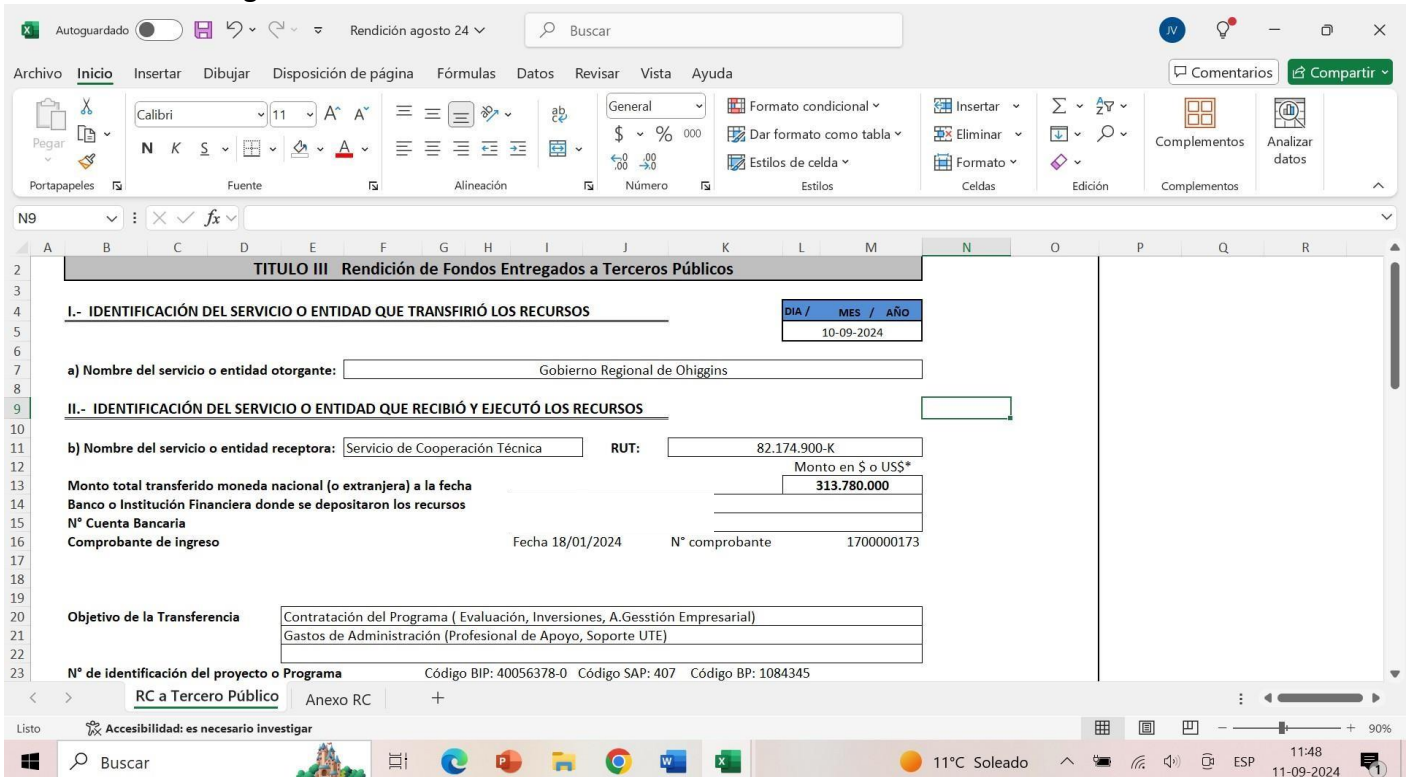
Autoguardado Rendición agosto 24 Buscar JV

Archivo Inicio Insertar Dibujar Disposición de página Fórmulas Datos Revisar Vista Ayuda Comentarios Compartir

Pegar Calibri 11 N K S General $ % 000 Formato condicional Dar formato como tabla Estilos de celda Insertar Eliminar Formato Complementos Analizar datos

Portapapeles Fuente Alineación Número Estilos Celdas Edición Complementos

N9 $fx$

A B C D E F G H I J K L M N O P Q R

2 TITULO III Rendición de Fondos Entregados a Terceros Públicos

4 I.- IDENTIFICACIÓN DEL SERVICIO O ENTIDAD QUE TRANSFIRIÓ LOS RECURSOS DIA / MES / AÑO
5 10-09-2024

7 a) Nombre del servicio o entidad otorgante: Gobierno Regional de Ohiggins

9 II.- IDENTIFICACIÓN DEL SERVICIO O ENTIDAD QUE RECIBIÓ Y EJECUTÓ LOS RECURSOS

11 b) Nombre del servicio o entidad receptora: Servicio de Cooperación Técnica RUT: 82.174.900-K
12 Monto en $ o US$*
13 Monto total transferido moneda nacional (o extranjera) a la fecha 313.780.000
14 Banco o Institución Financiera donde se depositaron los recursos
15 N° Cuenta Bancaria
16 Comprobante de ingreso Fecha 18/01/2024 N° comprobante 1700000173

20 Objetivo de la Transferencia Contratación del Programa ( Evaluación, Inversiones, A.Gesstión Empresarial)
21 Gastos de Administración (Profesional de Apoyo, Soporte UTE)

23 N° de identificación del proyecto o Programa Código BIP: 40056378-0 Código SAP: 407 Código BP: 1084345

RC a Tercero Público Anexo RC +

Listo Accesibilidad: es necesario investigar 90%

Buscar 11°C Soleado ESP 11:48 11-09-2024